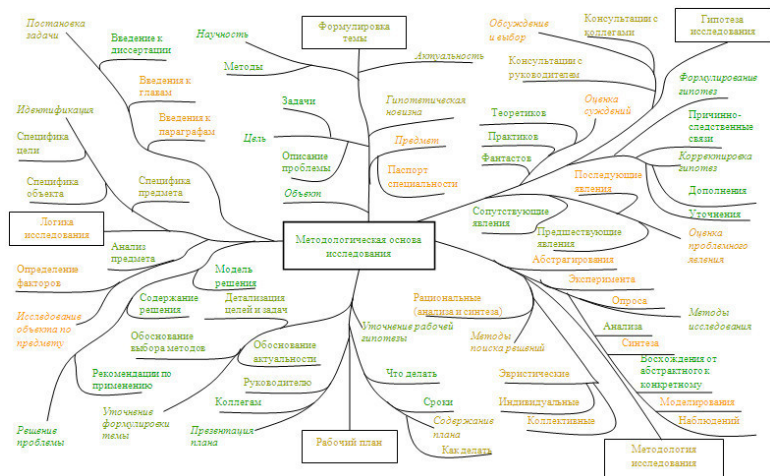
Постановка задачи

Введение к диссертации

Научность

Формулировка темы

Обсуждение и выбор

Консультации с коллегами

Гипотеза исследования

Методы

Актуальность

Консультации с руководителем

Формулирование гипотез

Введения к главам

Идентификация

Введения к параграфам

Задачи

Гипотетическая новизна

Теоретиков

Оценка суждений

Причинно-следственные связи

Специфика цели

Цель

Предмет

Практиков

Описание проблемы

Паспорт специальности

Фантастов

Корректировка гипотез

Специфика объекта

Специфика предмета

Объект

Последующие явления

Дополнения

Уточнения

Логика исследования

Сопутствующие явления

Предшествующие явления

Оценка проблемного явления

Анализ предмета

Методологическая основа исследования

Абстрагирования

Определение факторов

Модель решения

Эксперимента

Содержание решения

Детализация целей и задач

Рациональные (анализа и синтеза)

Опроса

Исследование объекта по предмету

Методы исследования

Обоснование выбора методов

Обоснование актуальности

Уточнение рабочей гипотезы

Методы поиска решений

Анализа

Синтеза

Рекомендации по применению

Восхождения от абстрактного к конкретному

Что делать

Эвристические

Руководителю

Моделирования

Коллегам

Индивидуальные

Уточнение формулировки темы

Сроки

Наблюдений

Содержание плана

Коллективные

Решение проблемы

Презентация плана

Рабочий план

Как делать

Методология исследования